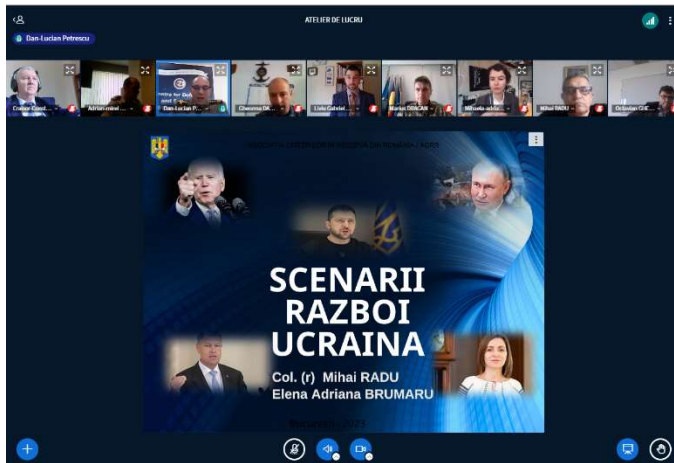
ATELIER DE LUCRU

Dan-Lucian Petrescu

Cosbuc Const...
Adrian mihai ...
Dan-Lucian P...
Gheorghe Di...
Liviu Gabriel ...
Marius DUMCAN
Mihaela-adela...
Mihai RADU
Octavian GHE...

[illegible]

SCENARII RAZBOI UCRAINA

Col. (r) Mihai RADU
Elena Adriana BRUMARU

București, 2023